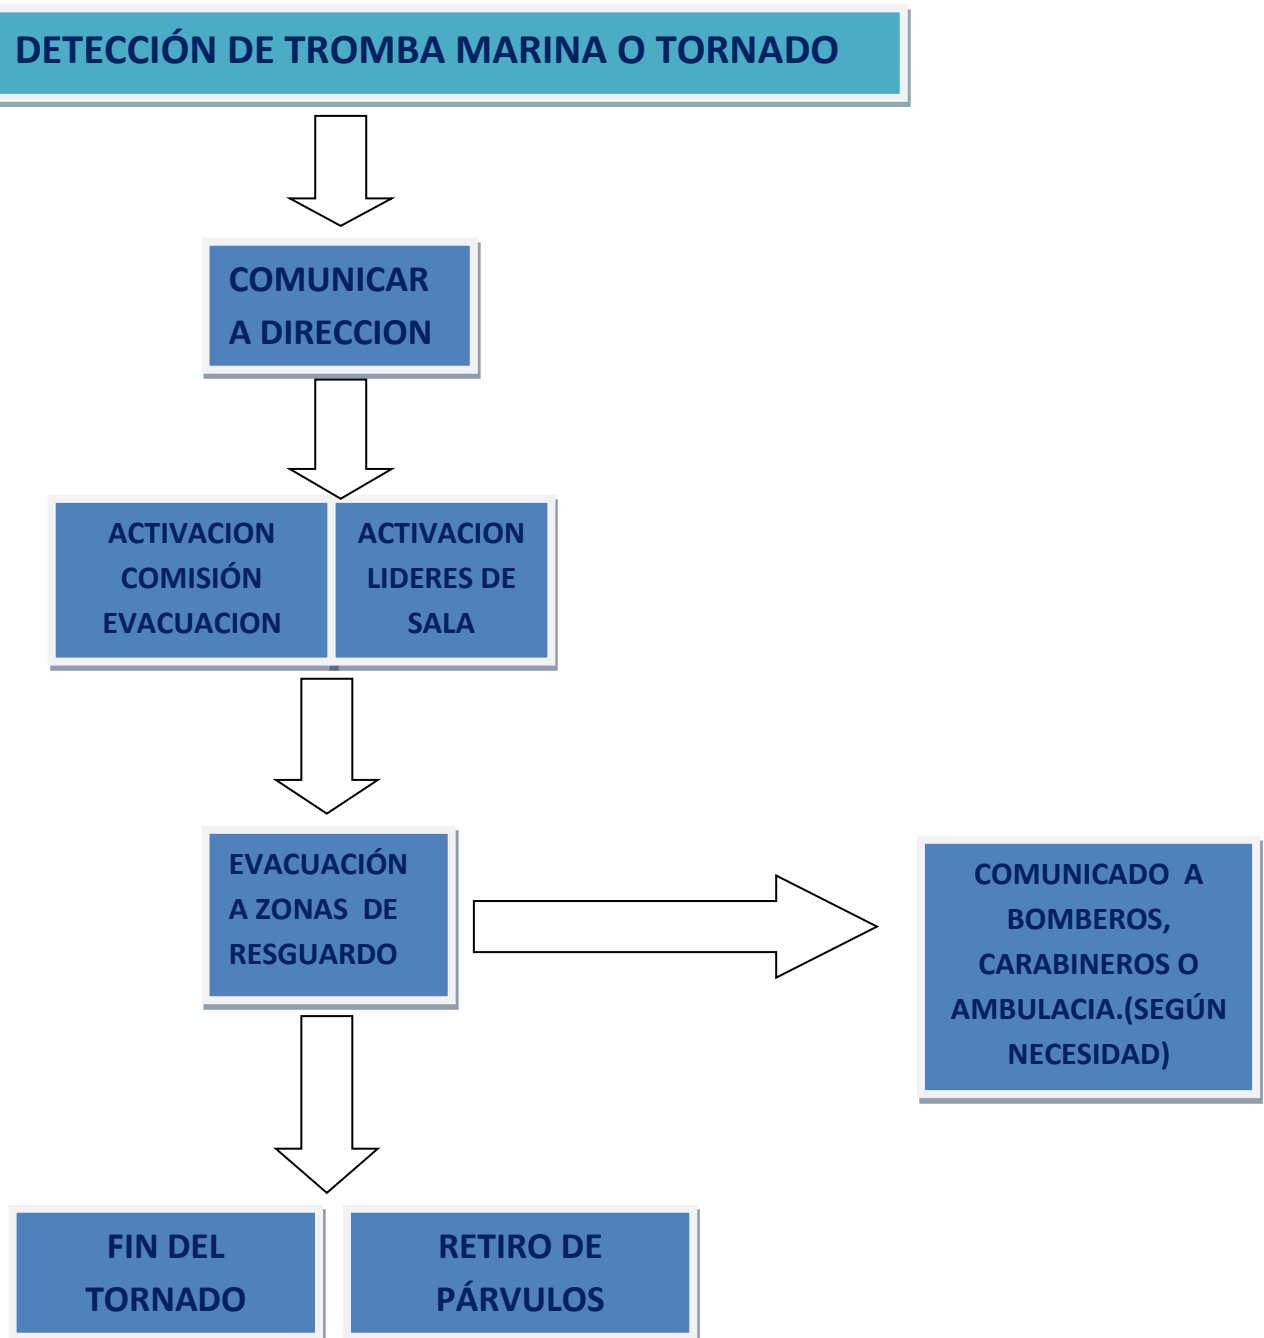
DETECCIÓN DE TROMBA MARINA O TORNADO

COMUNICAR A DIRECCION

ACTIVACION COMISIÓN EVACUACION

ACTIVACION LIDERES DE SALA

EVACUACIÓN A ZONAS DE RESGUARDO

COMUNICADO A BOMBEROS, CARABINEROS O AMBULACIA.(SEGÚN NECESIDAD)

FIN DEL TORNADO

RETIRO DE PÁRVULOS